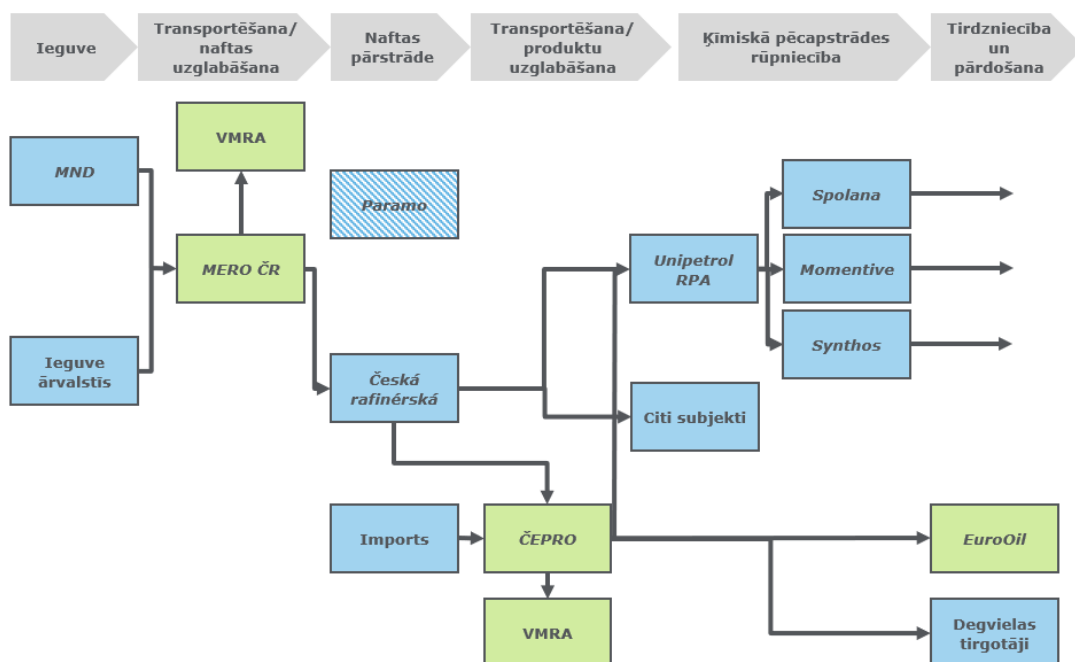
Ieguve

Transportēšana/ naftas uzglabāšana

Naftas pārstrāde

Transportēšana/ produktu uzglabāšana

Ķīmiskā pēcapstrādes rūpniecība

Tirdzniecība un pārdošana

VMRA

MND

Paramo

Spolana

MERO ČR

Unipetrol RPA

Momentive

Ieguve ārvalstīs

Synthos

Česká rafinérská

Citi subjekti

Imports

ČEPRO

EuroOil

VMRA

Degvielas tirgotāji